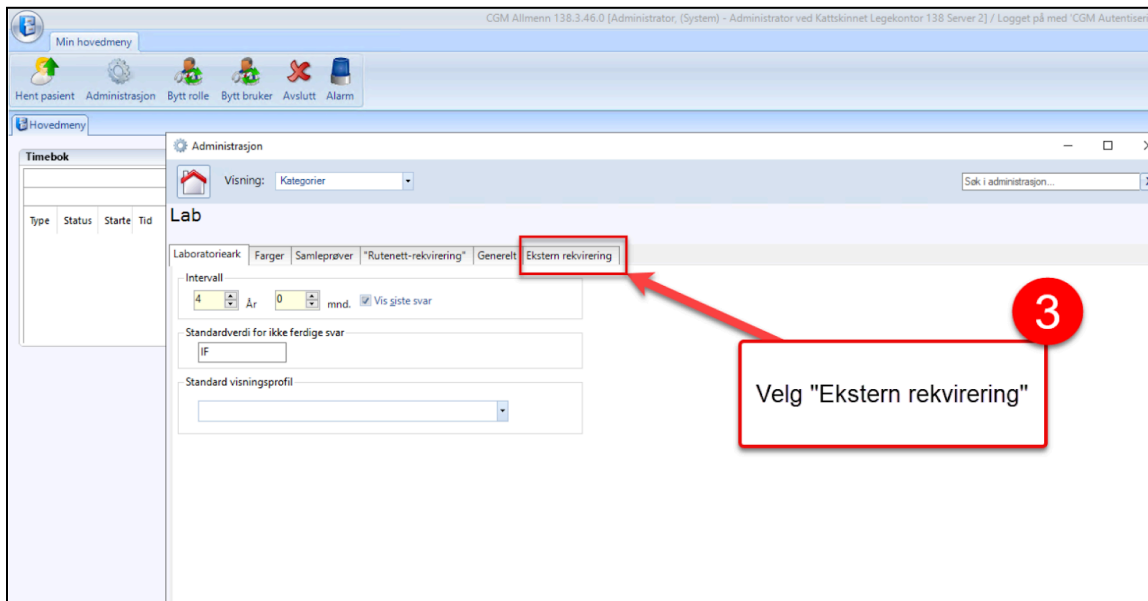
CGM Allmenn 138.3.46.0 [Administrator, (System) - Administrator ved Kattskinnet Legekontor 138 Server 2] / Logget på med 'CGM Autentiseri

Min hovedmeny

Hent pasient Administrasjon Bytt rolle Bytt bruker Avslutt Alarm

Hovedmeny

Timebok

Type Status Starte Tid

Administrasjon

Visning: Kategorier

Søk i administrasjon...

Lab

Laboratorieark Farger Samleprøver "Rutenett-rekvirering" Generelt Ekstern rekvirering

Intervall

4 År 0 mnd. Vis siste svar

Standardverdi for ikke ferdige svar

IF

Standard visningsprofil

3

Velg "Ekstern rekvirering"